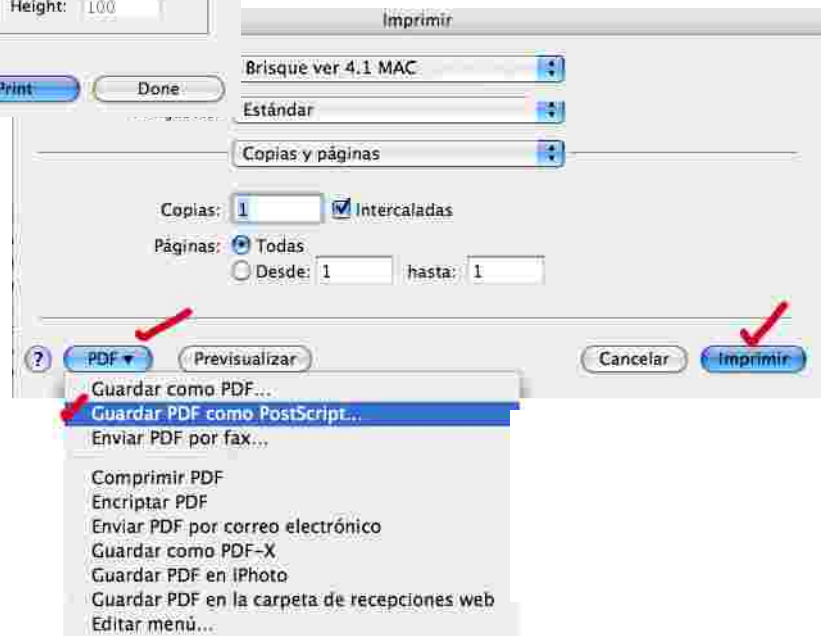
Height: 100

Print

Done

Imprimir

Brisque ver 4.1 MAC

Estándar

Copias y páginas

Copias: 1

Intercaladas

Páginas: Todas

Desde: 1 hasta: 1

?

PDF ▾

Previsualizar

Cancelar

Imprimir

Guardar como PDF...
Guardar PDF como PostScript...
Enviar PDF por fax...

Comprimir PDF
Encriptar PDF
Enviar PDF por correo electrónico
Guardar como PDF-X
Guardar PDF en iPhoto
Guardar PDF en la carpeta de recepciones web
Editar menú...